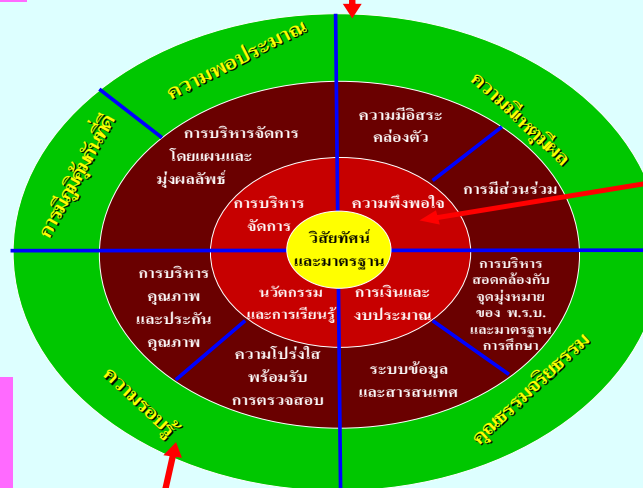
ความพอประมาณ

ความมีเหตุผล

การมีภูมิคุ้มกันที่ดี

ความรอบรู้

คุณธรรมจริยธรรม

การบริหารจัดการโดยแผนและมุ่งผลลัพธ์

ความมีอิสระคล่องตัว

การมีส่วนร่วม

การบริหารสอดคล้องกับจุดมุ่งหมายของ พ.ร.บ. และมาตรฐานการศึกษา

ระบบข้อมูลและสารสนเทศ

ความโปร่งใสพร้อมรับการตรวจสอบ

การบริหารคุณภาพและประกันคุณภาพ

การบริหารจัดการ

ความพึงพอใจ

นวัตกรรมและการเรียนรู้

การเงินและงบประมาณ

วิสัยทัศน์และมาตรฐาน